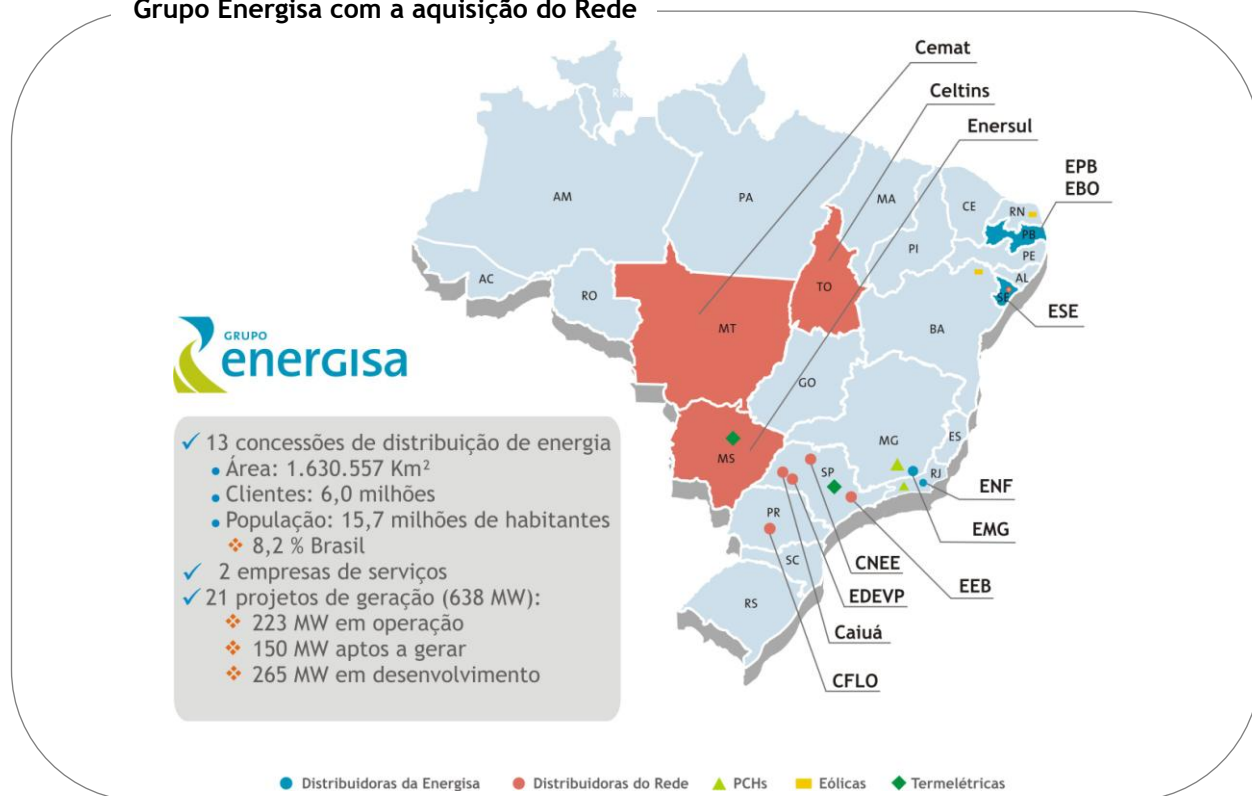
Grupo Energisa com a aquisição do Rede

Cemat
Celtins
Enersul
EPB
EBO
ESE
ENF
EMG
EEB
CNEE
EDEVP
Caiuá
CFLO

AM
PA
MA
CE
RN
PB
PE
AL
SE
PI
AC
RO
MT
TO
BA
GO
MG
ES
RJ
MS
SP
PR
SC
RS

GRUPO
energisa

✓ 13 concessões de distribuição de energia
• Área: 1.630.557 Km²
• Clientes: 6,0 milhões
• População: 15,7 milhões de habitantes
❖ 8,2 % Brasil
✓ 2 empresas de serviços
✓ 21 projetos de geração (638 MW):
❖ 223 MW em operação
❖ 150 MW aptos a gerar
❖ 265 MW em desenvolvimento

Distribuidoras da Energisa   Distribuidoras do Rede   PCHs   Eólicas   Termelétricas